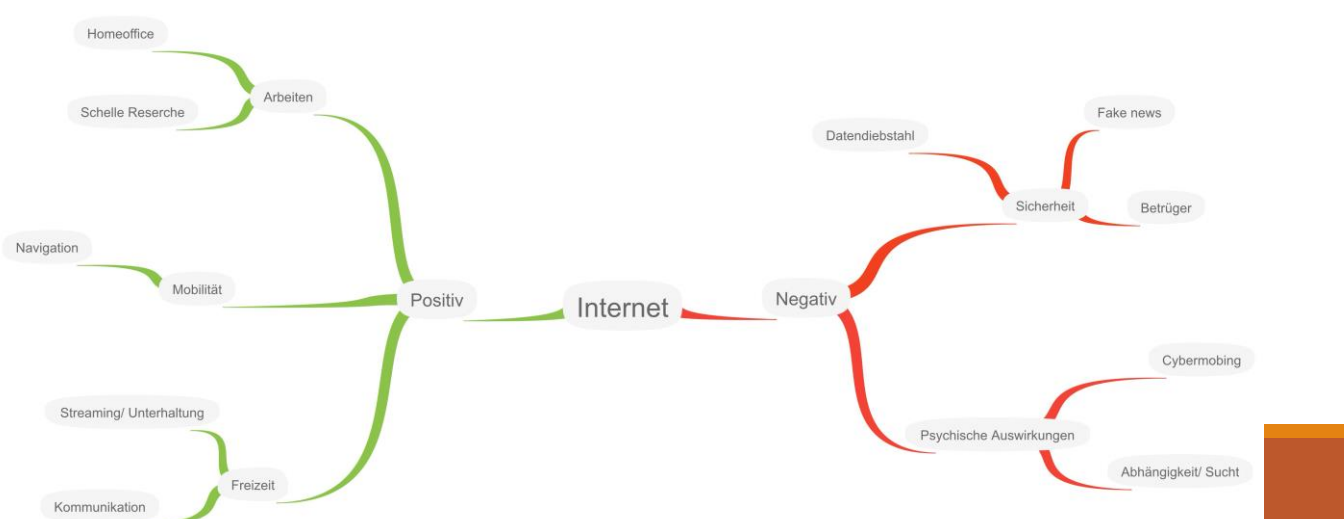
Internet

Positiv

Arbeiten

Homeoffice

Schelle Reserche

Mobilität

Navigation

Freizeit

Streaming/ Unterhaltung

Kommunikation

Negativ

Sicherheit

Datendiebstahl

Fake news

Betrüger

Psychische Auswirkungen

Cybermobing

Abhängigkeit/ Sucht